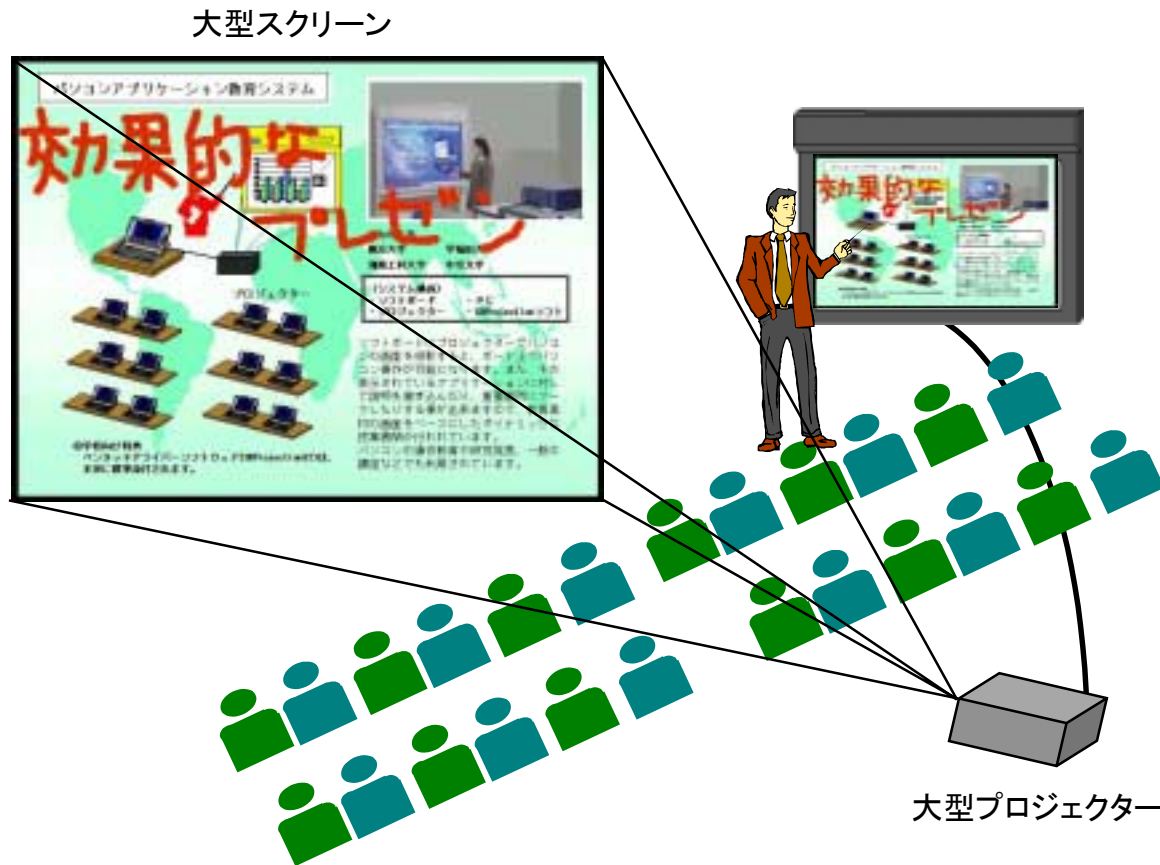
大型スクリーン

パソコンアプリケーション教育システム

効果的な
プレゼン

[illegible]大学 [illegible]大学
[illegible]大学 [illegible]大学

プロジェクター

[システム構成]
・ソフトボード ・PC
・プロジェクター ・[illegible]ソフト

ソフトボードとプロジェクターの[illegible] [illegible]

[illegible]

大型プロジェクター